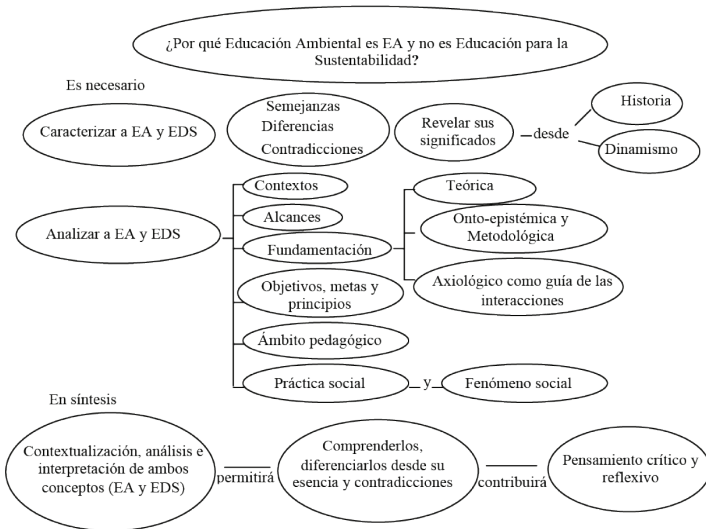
¿Por qué Educación Ambiental es EA y no es Educación para la Sustentabilidad?

Es necesario

Caracterizar a EA y EDS

Semejanzas
Diferencias
Contradicciones

Revelar sus significados

desde

Historia

Dinamismo

Analizar a EA y EDS

Contextos

Alcances

Fundamentación

Teórica

Onto-epistémica y Metodológica

Axiológico como guía de las interacciones

Objetivos, metas y principios

Ámbito pedagógico

Práctica social

y

Fenómeno social

En síntesis

Contextualización, análisis e interpretación de ambos conceptos (EA y EDS)

permitirá

Comprenderlos, diferenciarlos desde su esencia y contradicciones

contribuirá

Pensamiento crítico y reflexivo